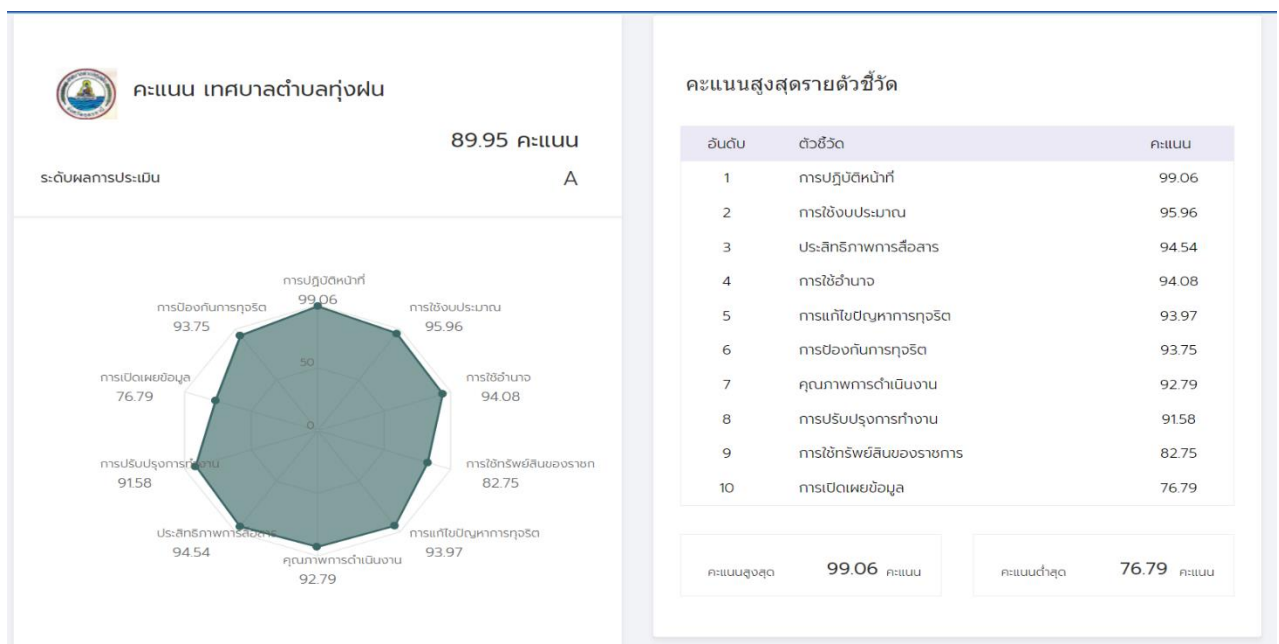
คะแนน เทศบาลตำบลทุ่งฝน

89.95 คะแนน

ระดับผลการประเมิน A

การปฏิบัติหน้าที่
99.06

การใช้งบประมาณ
95.96

การใช้อำนาจ
94.08

การใช้ทรัพย์สินของราชก
82.75

การแก้ไขปัญหาการทุจริต
93.97

คุณภาพการดำเนินงาน
92.79

ประสิทธิภาพการสื่อสาร
94.54

การปรับปรุงการทำงาน
91.58

การเปิดเผยข้อมูล
76.79

การป้องกันการทุจริต
93.75

50

0

คะแนนสูงสุดรายตัวชี้วัด

| อันดับ | ตัวชี้วัด | คะแนน |
|---|---|---|
| 1 | การปฏิบัติหน้าที่ | 99.06 |
| 2 | การใช้งบประมาณ | 95.96 |
| 3 | ประสิทธิภาพการสื่อสาร | 94.54 |
| 4 | การใช้อำนาจ | 94.08 |
| 5 | การแก้ไขปัญหาการทุจริต | 93.97 |
| 6 | การป้องกันการทุจริต | 93.75 |
| 7 | คุณภาพการดำเนินงาน | 92.79 |
| 8 | การปรับปรุงการทำงาน | 91.58 |
| 9 | การใช้ทรัพย์สินของราชการ | 82.75 |
| 10 | การเปิดเผยข้อมูล | 76.79 |

คะแนนสูงสุด 99.06 คะแนน

คะแนนต่ำสุด 76.79 คะแนน